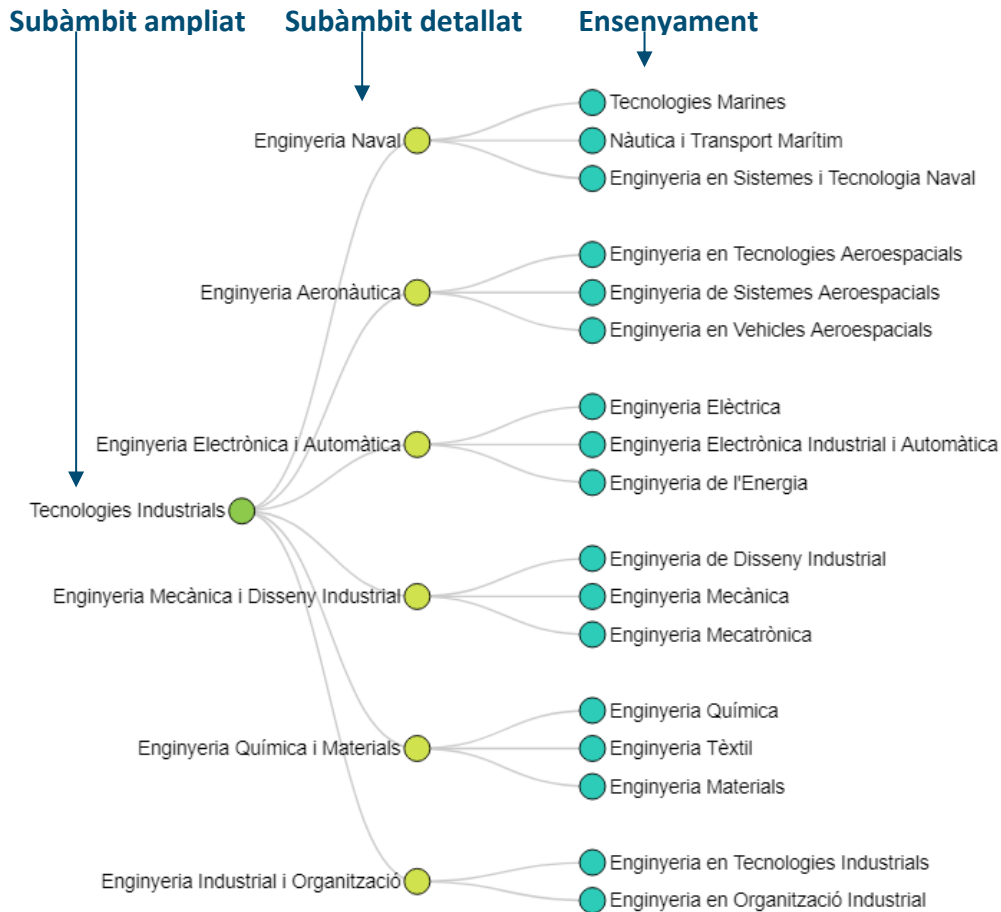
Subàmbit ampliat
Subàmbit detallat
Ensenyament

Tecnologies Industrials

Enginyeria Naval
Tecnologies Marines
Nàutica i Transport Marítim
Enginyeria en Sistemes i Tecnologia Naval

Enginyeria Aeronàutica
Enginyeria en Tecnologies Aeroespacials
Enginyeria de Sistemes Aeroespacials
Enginyeria en Vehicles Aeroespacials

Enginyeria Electrònica i Automàtica
Enginyeria Elèctrica
Enginyeria Electrònica Industrial i Automàtica
Enginyeria de l'Energia

Enginyeria Mecànica i Disseny Industrial
Enginyeria de Disseny Industrial
Enginyeria Mecànica
Enginyeria Mecatrònica

Enginyeria Química i Materials
Enginyeria Química
Enginyeria Tèxtil
Enginyeria Materials

Enginyeria Industrial i Organització
Enginyeria en Tecnologies Industrials
Enginyeria en Organització Industrial